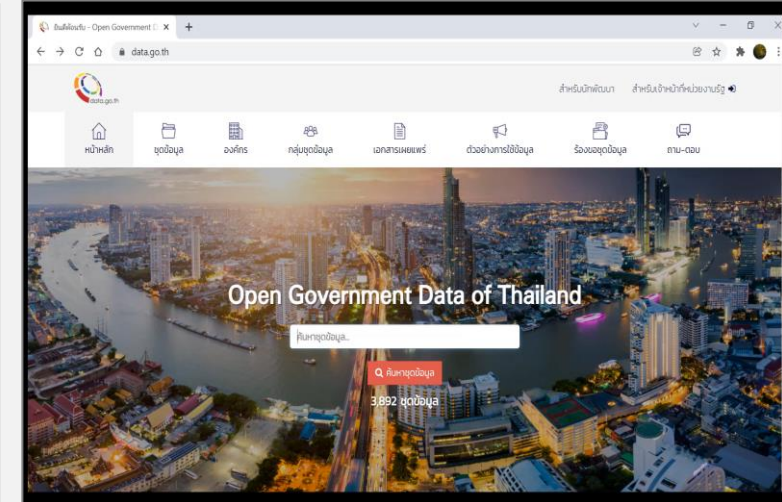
ยินดีต้อนรับ - Open Government D ×
+
data.go.th
data.go.th
สำหรับนักพัฒนา สำหรับเจ้าหน้าที่หน่วยงานรัฐ
หน้าหลัก
ชุดข้อมูล
องค์กร
กลุ่มชุดข้อมูล
เอกสารเผยแพร่
ตัวอย่างการใช้ข้อมูล
ร้องขอชุดข้อมูล
ถาม-ตอบ
Open Government Data of Thailand
ค้นหาชุดข้อมูล...
ค้นหาชุดข้อมูล
3,892 ชุดข้อมูล